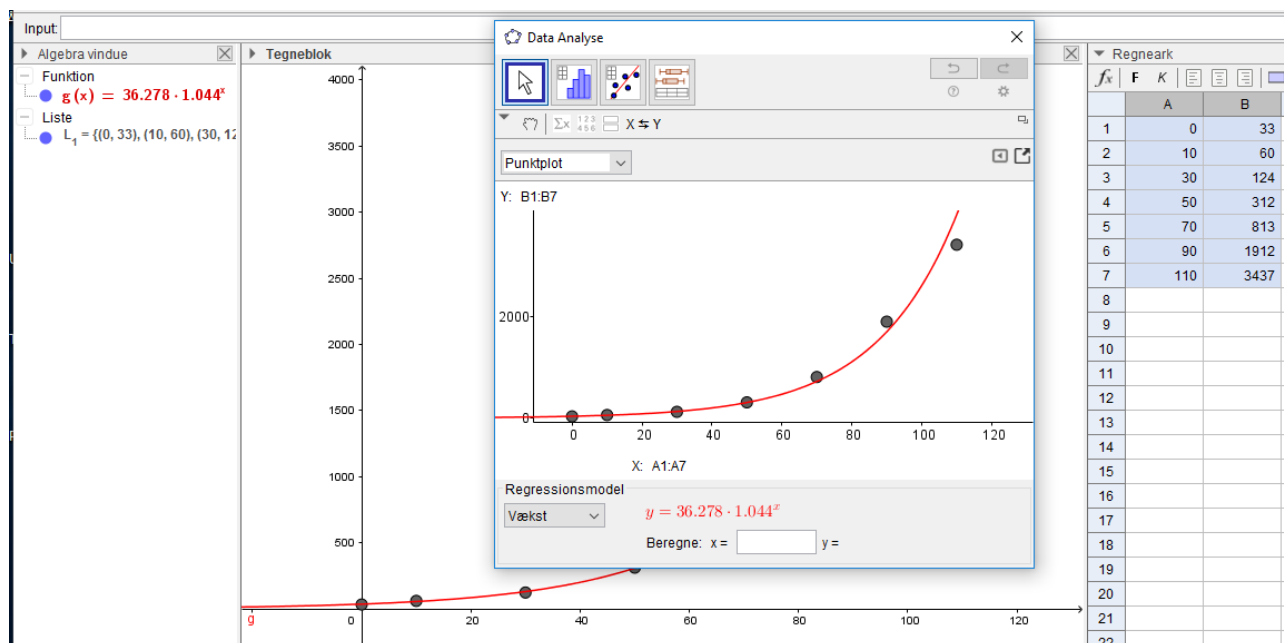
Input:

Algebra vindue

Funktion

$g(x) = 36.278 \cdot 1.044^x$

Liste

$L_1$ = {(0, 33), (10, 60), (30, 12

Tegneblok

4000
3500
3000
2500
2000
1500
1000
500
g
0
20
40
60
80
100
120

Data Analyse

$\Sigma x$ 123 456 X ⇆ Y

Punktplot

Y: B1:B7

2000
0
0
20
40
60
80
100
120

X: A1:A7

Regressionsmodel

Vækst

$y = 36.278 \cdot 1.044^x$

Beregne: x = y =

Regneark

$f_x$ F K

| | A | B |
|---|---|---|
| 1 | 0 | 33 |
| 2 | 10 | 60 |
| 3 | 30 | 124 |
| 4 | 50 | 312 |
| 5 | 70 | 813 |
| 6 | 90 | 1912 |
| 7 | 110 | 3437 |
| 8 | | |
| 9 | | |
| 10 | | |
| 11 | | |
| 12 | | |
| 13 | | |
| 14 | | |
| 15 | | |
| 16 | | |
| 17 | | |
| 18 | | |
| 19 | | |
| 20 | | |
| 21 | | |